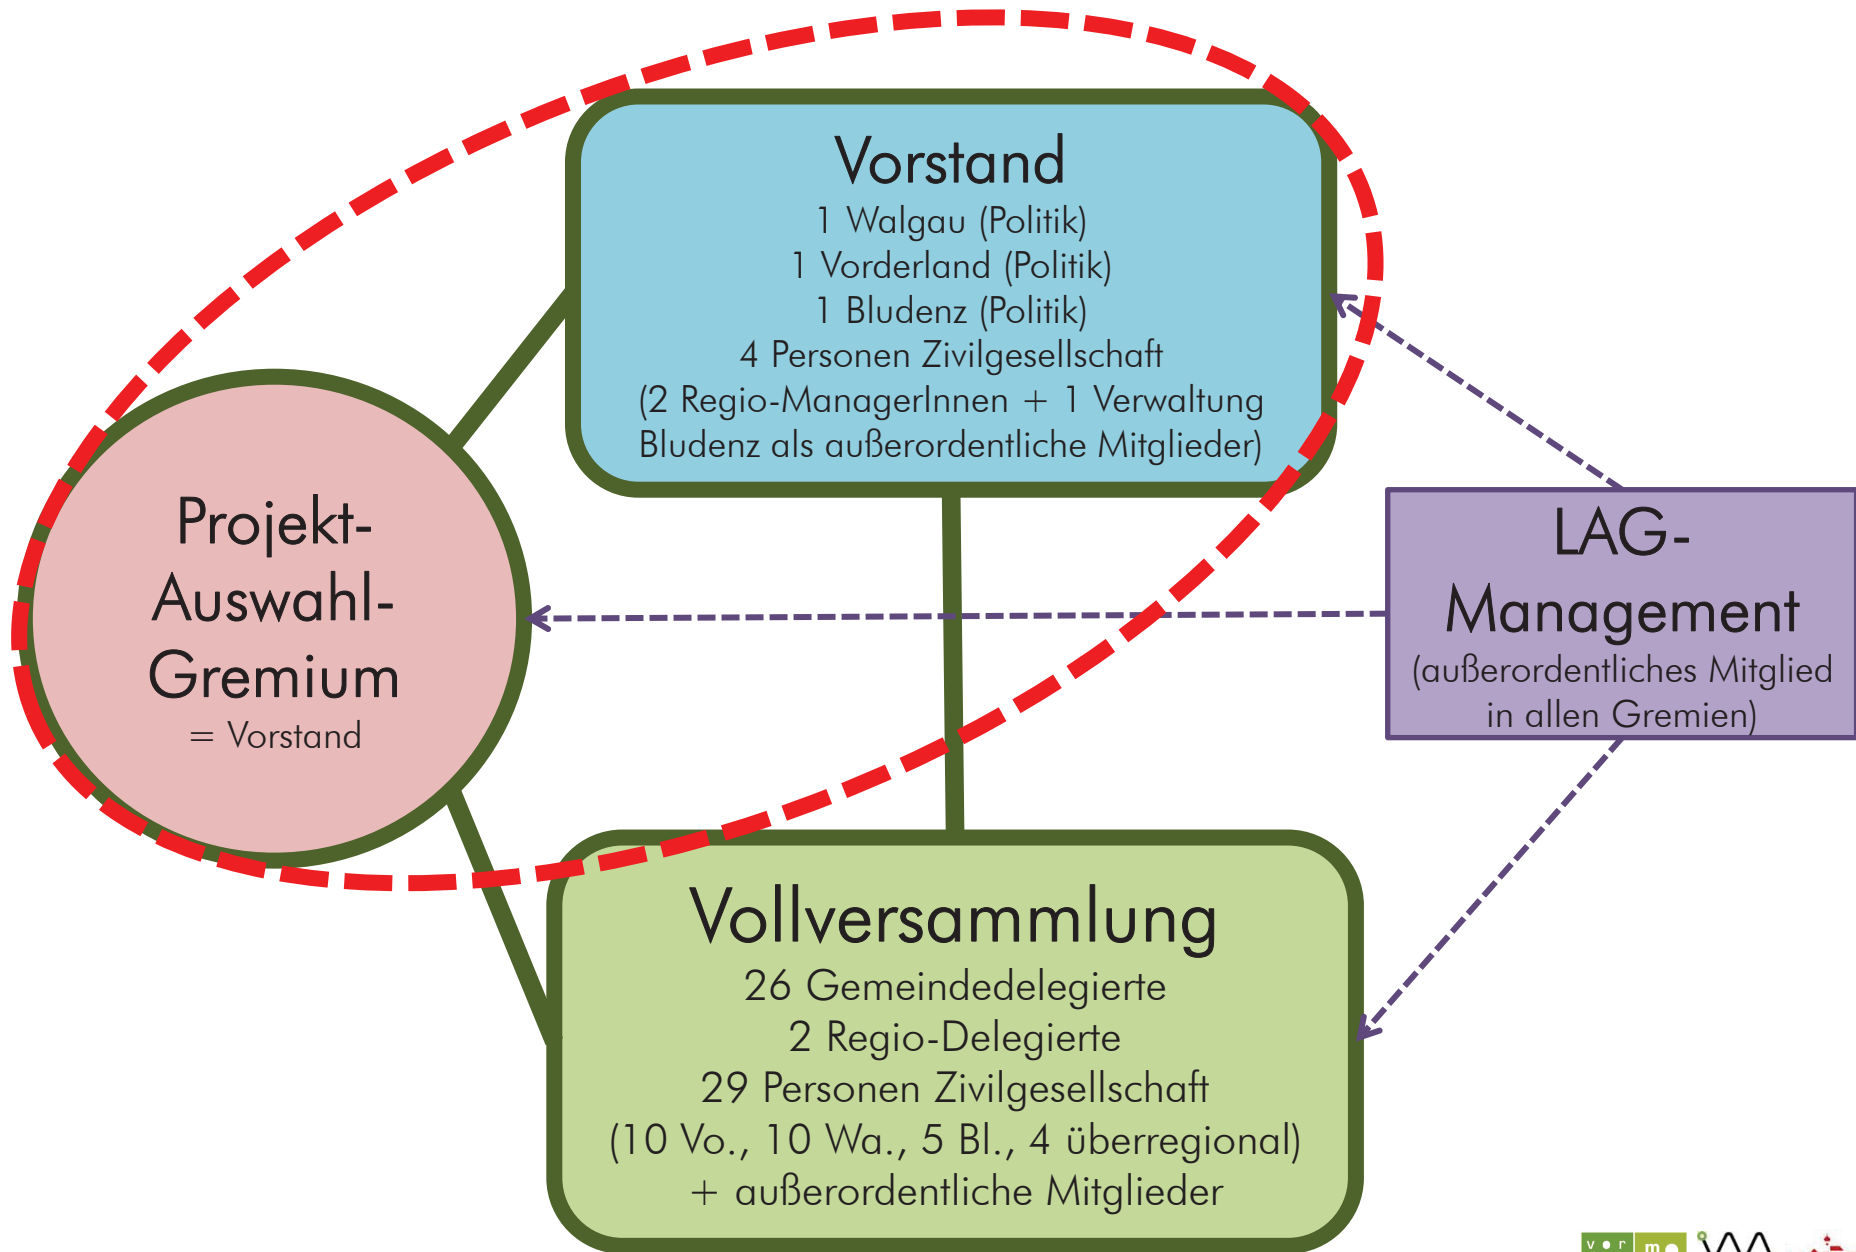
Vorstand
1 Walgau (Politik)
1 Vorderland (Politik)
1 Bludenz (Politik)
4 Personen Zivilgesellschaft
(2 Regio-ManagerInnen + 1 Verwaltung Bludenz als außerordentliche Mitglieder)

Projekt-Auswahl-Gremium
= Vorstand

LAG-Management
(außerordentliches Mitglied in allen Gremien)

Vollversammlung
26 Gemeindedelegierte
2 Regio-Delegierte
29 Personen Zivilgesellschaft
(10 Vo., 10 Wa., 5 Bl., 4 überregional)
+ außerordentliche Mitglieder